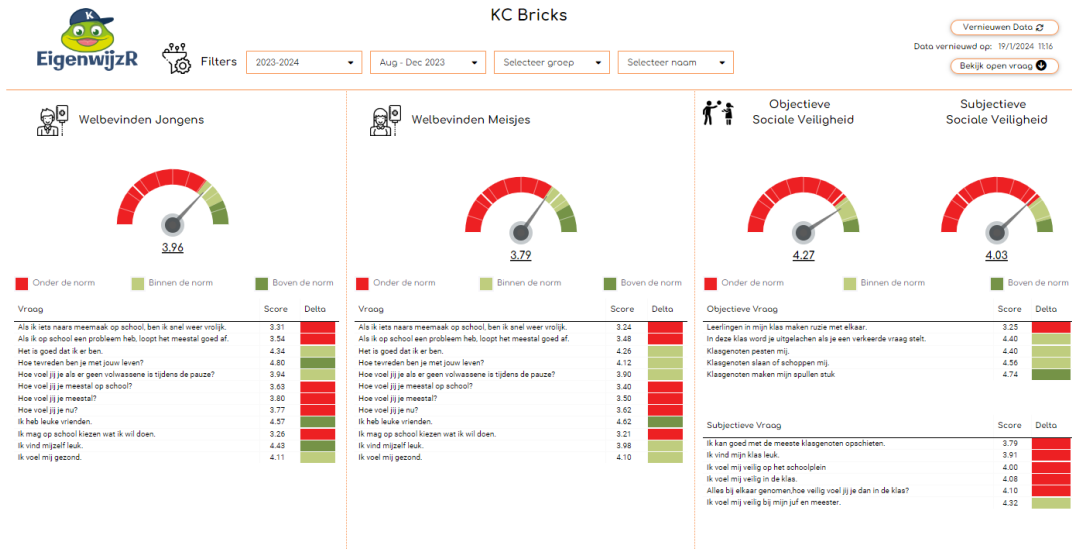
K
EigenwijzR

KC Bricks

Filters 2023-2024 Aug - Dec 2023 Selecteer groep Selecteer naam

Vernieuwen Data
Data vernieuwd op: 19/1/2024 11:16
Bekijk open vraag

Welbevinden Jongens

3.96

Onder de norm Binnen de norm Boven de norm

| Vraag | Score | Delta |
|---|---|---|
| Als ik iets naars meemaak op school, ben ik snel weer vrolijk. | 3.31 | |
| Als ik op school een probleem heb, loopt het meestal goed af. | 3.54 | |
| Het is goed dat ik er ben. | 4.34 | |
| Hoe tevreden ben je met jouw leven? | 4.80 | |
| Hoe voel jij je als er geen volwassene is tijdens de pauze? | 3.94 | |
| Hoe voel jij je meestal op school? | 3.63 | |
| Hoe voel jij je meestal? | 3.80 | |
| Hoe voel jij je nu? | 3.77 | |
| Ik heb leuke vrienden. | 4.57 | |
| Ik mag op school kiezen wat ik wil doen. | 3.26 | |
| Ik vind mijzelf leuk. | 4.43 | |
| Ik voel mij gezond. | 4.11 | |

Welbevinden Meisjes

3.79

Onder de norm Binnen de norm Boven de norm

| Vraag | Score | Delta |
|---|---|---|
| Als ik iets naars meemaak op school, ben ik snel weer vrolijk. | 3.24 | |
| Als ik op school een probleem heb, loopt het meestal goed af. | 3.48 | |
| Het is goed dat ik er ben. | 4.26 | |
| Hoe tevreden ben je met jouw leven? | 4.12 | |
| Hoe voel jij je als er geen volwassene is tijdens de pauze? | 3.90 | |
| Hoe voel jij je meestal op school? | 3.40 | |
| Hoe voel jij je meestal? | 3.50 | |
| Hoe voel jij je nu? | 3.62 | |
| Ik heb leuke vrienden. | 4.62 | |
| Ik mag op school kiezen wat ik wil doen. | 3.21 | |
| Ik vind mijzelf leuk. | 3.98 | |
| Ik voel mij gezond. | 4.10 | |

Objectieve Sociale Veiligheid

4.27

Subjectieve Sociale Veiligheid

4.03

Onder de norm Binnen de norm Boven de norm

| Objectieve Vraag | Score | Delta |
|---|---|---|
| Leerlingen in mijn klas maken ruzie met elkaar. | 3.25 | |
| In deze klas word je uitgelachen als je een verkeerde vraag stelt. | 4.40 | |
| Klasgenoten pesten mij. | 4.40 | |
| Klasgenoten slaan of schoppen mij. | 4.56 | |
| Klasgenoten maken mijn spullen stuk | 4.74 | |

| Subjectieve Vraag | Score | Delta |
|---|---|---|
| Ik kan goed met de meeste klasgenoten opschieten. | 3.79 | |
| Ik vind mijn klas leuk. | 3.91 | |
| Ik voel mij veilig op het schoolplein | 4.00 | |
| Ik voel mij veilig in de klas. | 4.08 | |
| Alles bij elkaar genomen,hoe veilig voel jij je dan in de klas? | 4.10 | |
| Ik voel mij veilig bij mijn juf en meester. | 4.32 | |